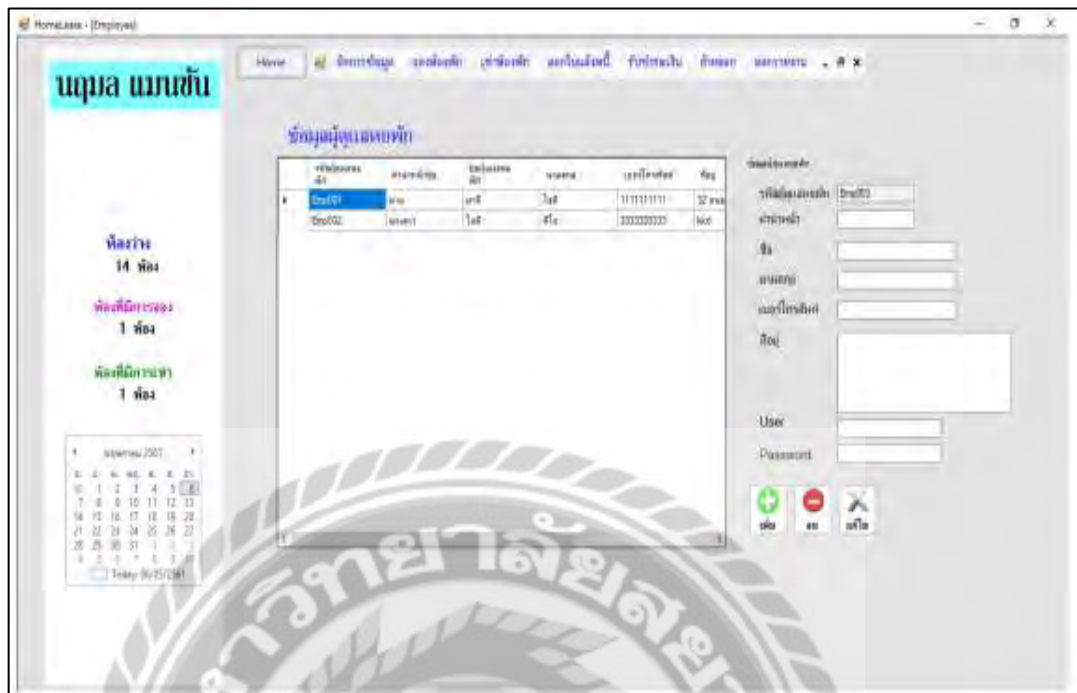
HomeLease - [Employee]

นฤมล แมนชั่น

Home | จัดการข้อมูล | จองห้องพัก | เช่าห้องพัก | ออกใบแจ้งหนี้ | รับชำระเงิน | ย้ายออก | ออกรายงาน

ข้อมูลผู้ดูแลหอพัก

| | รหัสผู้ดูแลหอพัก | คำนำหน้าชื่อ | ชื่อผู้ดูแลหอพัก | นามสกุล | เบอร์โทรศัพท์ | ที่อยู่ |
|---|---|---|---|---|---|---|
| ▸ | Emp001 | นาย | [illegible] | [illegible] | 1111111111 | 32 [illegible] |
| | Emp002 | นางสาว | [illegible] | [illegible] | 2222222222 | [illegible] |

ข้อมูลผู้ดูแลหอพัก
รหัสผู้ดูแลหอพัก Emp003
คำนำหน้า
ชื่อ
นามสกุล
เบอร์โทรศัพท์
ที่อยู่
User
Password

เพิ่ม ลบ แก้ไข

ห้องว่าง
14 ห้อง

ห้องที่มีการจอง
1 ห้อง

ห้องที่มีการเช่า
1 ห้อง

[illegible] 2561
Today: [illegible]/2561